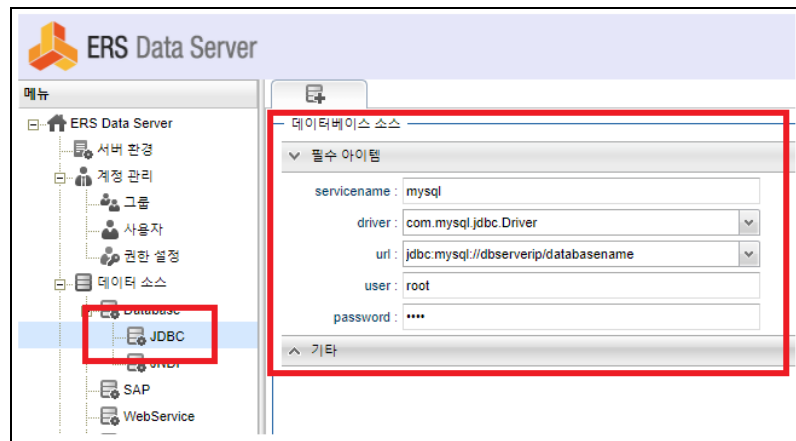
ERS Data Server

메뉴

ERS Data Server
서버 환경
계정 관리
그룹
사용자
권한 설정
데이터 소스
Database
JDBC
JNDI
SAP
WebService

데이터베이스 소스
필수 아이템
servicename : mysql
driver : com.mysql.jdbc.Driver
url : jdbc:mysql://dbserverip/databasename
user : root
password : ••••
기타